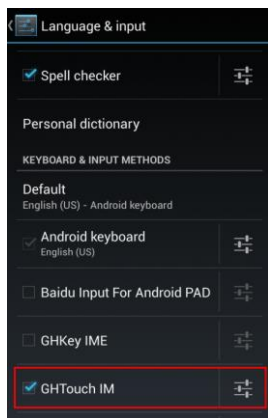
Language & input

Spell checker

Personal dictionary

KEYBOARD & INPUT METHODS

Default
English (US) - Android keyboard

Android keyboard
English (US)

Baidu Input For Android PAD

GHKey IME

GHTouch IM